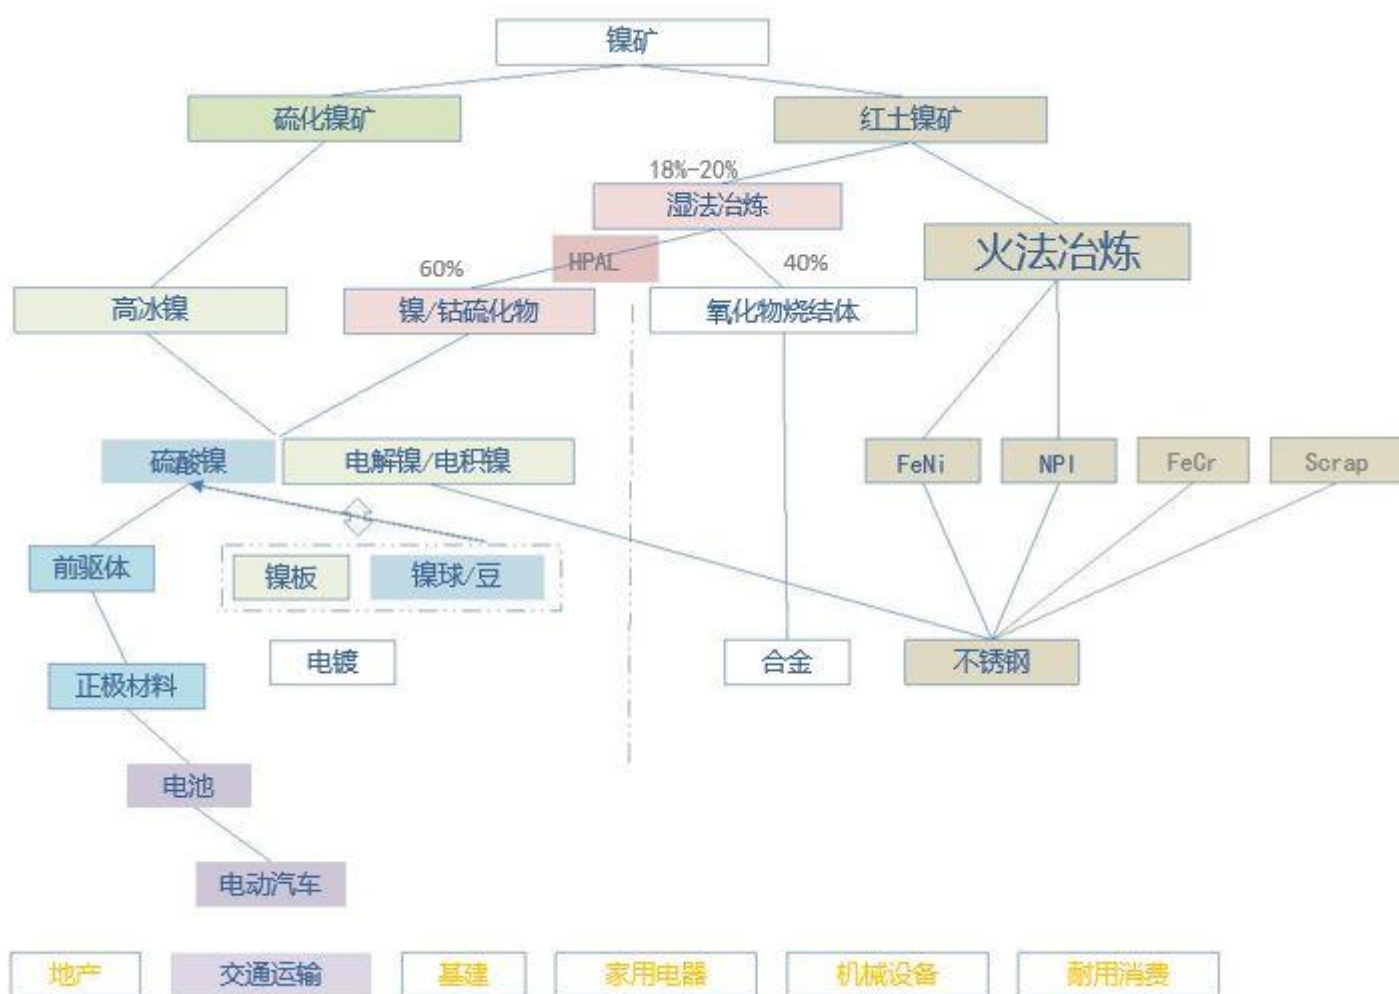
镍矿

硫化镍矿

红土镍矿

18%-20%

湿法冶炼

火法冶炼

HPAL

60%

40%

高冰镍

镍/钴硫化物

氧化物烧结体

硫酸镍

电解镍/电积镍

FeNi

NPI

FeCr

Scrap

前驱体

镍板

镍球/豆

电镀

合金

不锈钢

正极材料

电池

电动汽车

地产

交通运输

基建

家用电器

机械设备

耐用消费